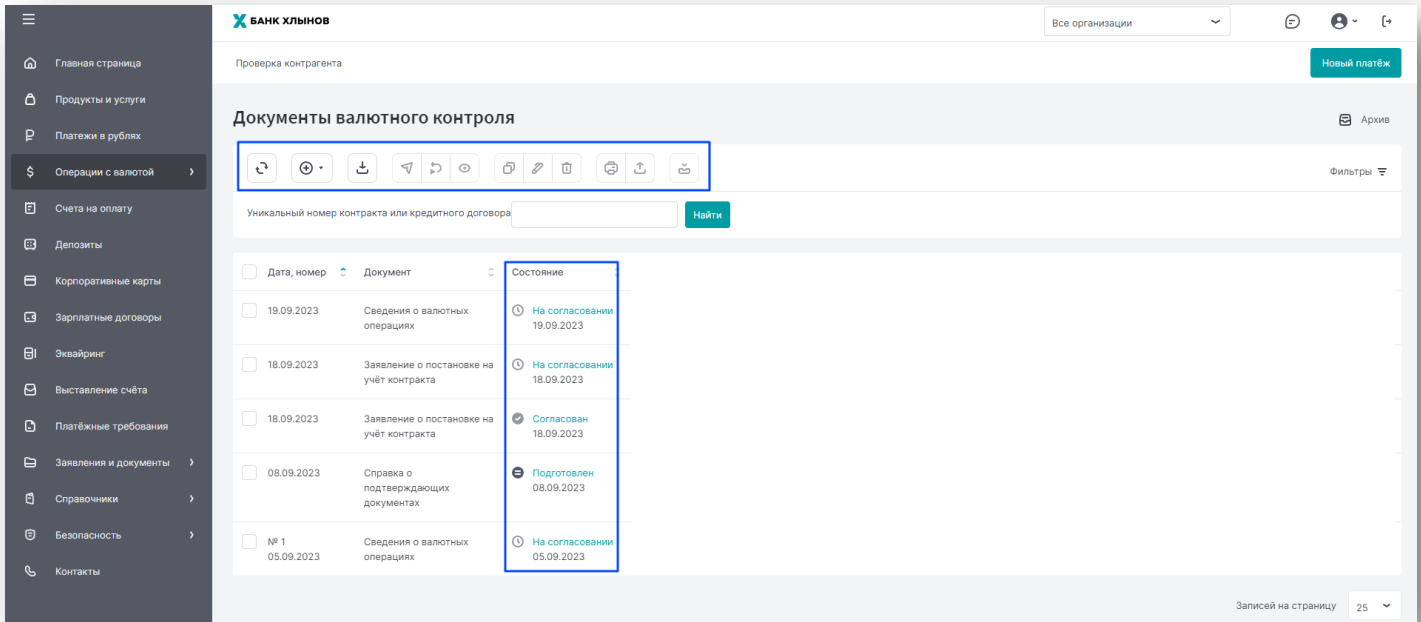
Главная страница
Продукты и услуги
Платежи в рублях
Операции с валютой
Счета на оплату
Депозиты
Корпоративные карты
Зарплатные договоры
Эквайринг
Выставление счёта
Платёжные требования
Заявления и документы
Справочники
Безопасность
Контакты

БАНК ХЛЫНОВ
Все организации

Проверка контрагента
Новый платёж

Документы валютного контроля
Архив

Фильтры

Уникальный номер контракта или кредитного договора
Найти

| Дата, номер | Документ | Состояние |
|---|---|---|
| 19.09.2023 | Сведения о валютных операциях | На согласовании 19.09.2023 |
| 18.09.2023 | Заявление о постановке на учёт контракта | На согласовании 18.09.2023 |
| 18.09.2023 | Заявление о постановке на учёт контракта | Согласован 18.09.2023 |
| 08.09.2023 | Справка о подтверждающих документах | Подготовлен 08.09.2023 |
| № 1 05.09.2023 | Сведения о валютных операциях | На согласовании 05.09.2023 |

Записей на страницу 25